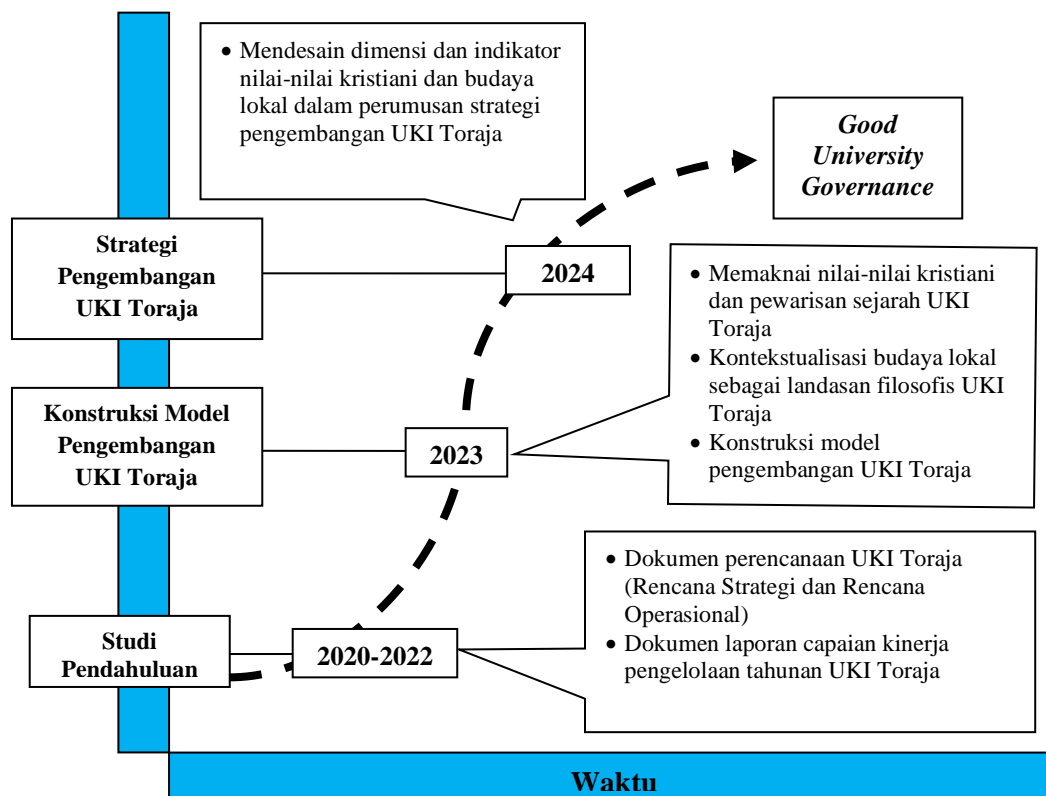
• Mendesain dimensi dan indikator nilai-nilai kristiani dan budaya lokal dalam perumusan strategi pengembangan UKI Toraja

Good University Governance

Strategi Pengembangan UKI Toraja

2024

• Memaknai nilai-nilai kristiani dan pewarisan sejarah UKI Toraja
• Kontekstualisasi budaya lokal sebagai landasan filosofis UKI Toraja
• Konstruksi model pengembangan UKI Toraja

Konstruksi Model Pengembangan UKI Toraja

2023

• Dokumen perencanaan UKI Toraja (Rencana Strategi dan Rencana Operasional)
• Dokumen laporan capaian kinerja pengelolaan tahunan UKI Toraja

Studi Pendahuluan

2020-2022

Waktu